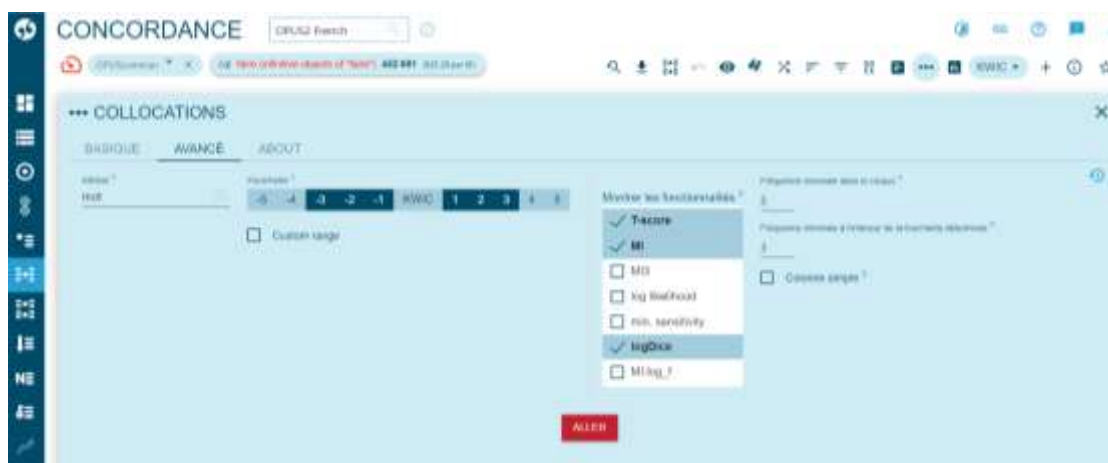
CONCORDANCE OPUS2 French

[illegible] 402 881 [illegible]

KWIC

••• COLLOCATIONS

BASIQUE AVANCÉ ABOUT

Attribut
mot

Voisinage
-5 -4 -3 -2 -1 KWIC 1 2 3 4 5

Custom range

Montrer les fonctionnalités
T-score
MI
MI3
log likelihood
min. sensitivity
logDice
MI.log_f

Fréquence minimale dans le corpus
3

Fréquence minimale à l'intérieur de la fourchette déterminée
3

Colonnes parquet

ALLER